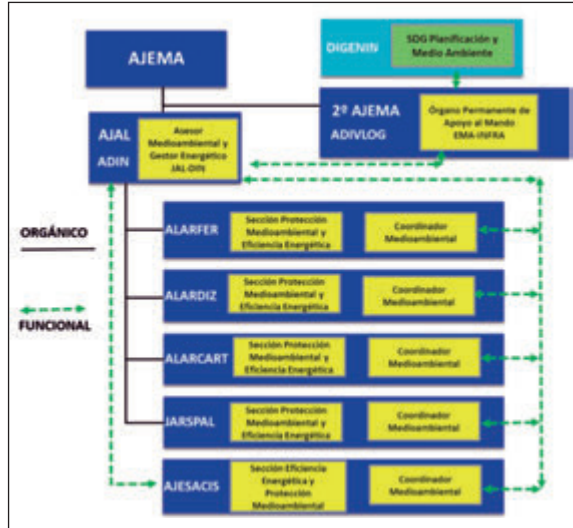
AJEMA

DIGENIN

SDG Planificación y Medio Ambiente

2º AJEMA
ADIVLOG

Órgano Permanente de Apoyo al Mando EMA-INFRA

AJAL
ADIN

Asesor Medioambiental y Gestor Energético JAL-DIN

ORGÁNICO

FUNCIONAL

ALARFER

Sección Protección Medioambiental y Eficiencia Energética

Coordinador Medioambiental

ALARDIZ

Sección Protección Medioambiental y Eficiencia Energética

Coordinador Medioambiental

ALARCART

Sección Protección Medioambiental y Eficiencia Energética

Coordinador Medioambiental

JARSPAL

Sección Protección Medioambiental y Eficiencia Energética

Coordinador Medioambiental

AJESACIS

Sección Eficiencia Energética y Protección Medioambiental

Coordinador Medioambiental